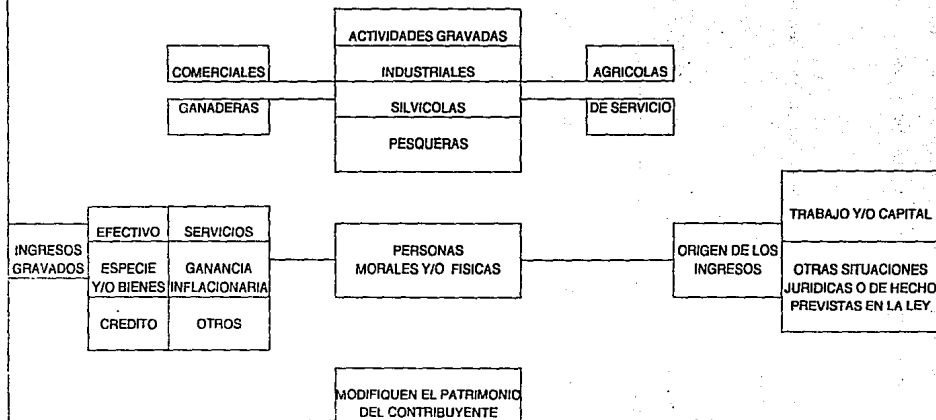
ACTIVIDADES GRAVADAS

COMERCIALES

INDUSTRIALES

AGRICOLAS

GANADERAS

SILVICOLAS

DE SERVICIO

PESQUERAS

INGRESOS GRAVADOS

EFECTIVO

SERVICIOS

ESPECIE Y/O BIENES

GANANCIA INFLACIONARIA

CREDITO

OTROS

PERSONAS MORALES Y/O FISICAS

ORIGEN DE LOS INGRESOS

TRABAJO Y/O CAPITAL

OTRAS SITUACIONES JURIDICAS O DE HECHO PREVISTAS EN LA LEY

MODIFIQUEN EL PATRIMONIO DEL CONTRIBUYENTE